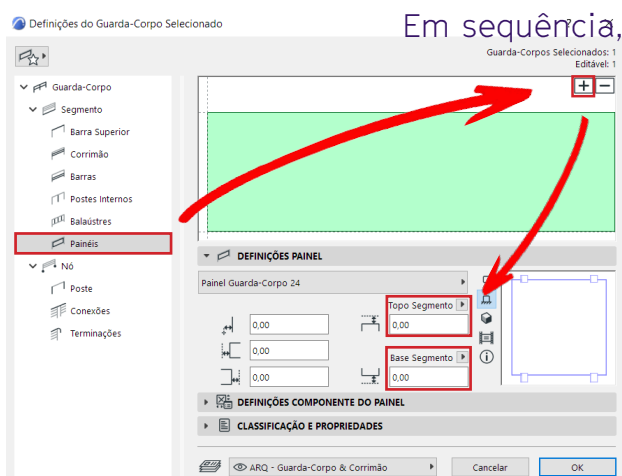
Definições do Guarda-Corpo Selecionado

Em sequência,

Guarda-Corpos Selecionados: 1
Editável: 1

Guarda-Corpo
Segmento
Barra Superior
Corrimão
Barras
Postes Internos
Balaústres
Painéis
Nó
Poste
Conexões
Terminações

+ −

DEFINIÇÕES PAINEL

Painel Guarda-Corpo 24

Topo Segmento
0,00
0,00
0,00
Base Segmento
0,00
0,00

DEFINIÇÕES COMPONENTE DO PAINEL

CLASSIFICAÇÃO E PROPRIEDADES

ARQ - Guarda-Corpo & Corrimão

Cancelar

OK